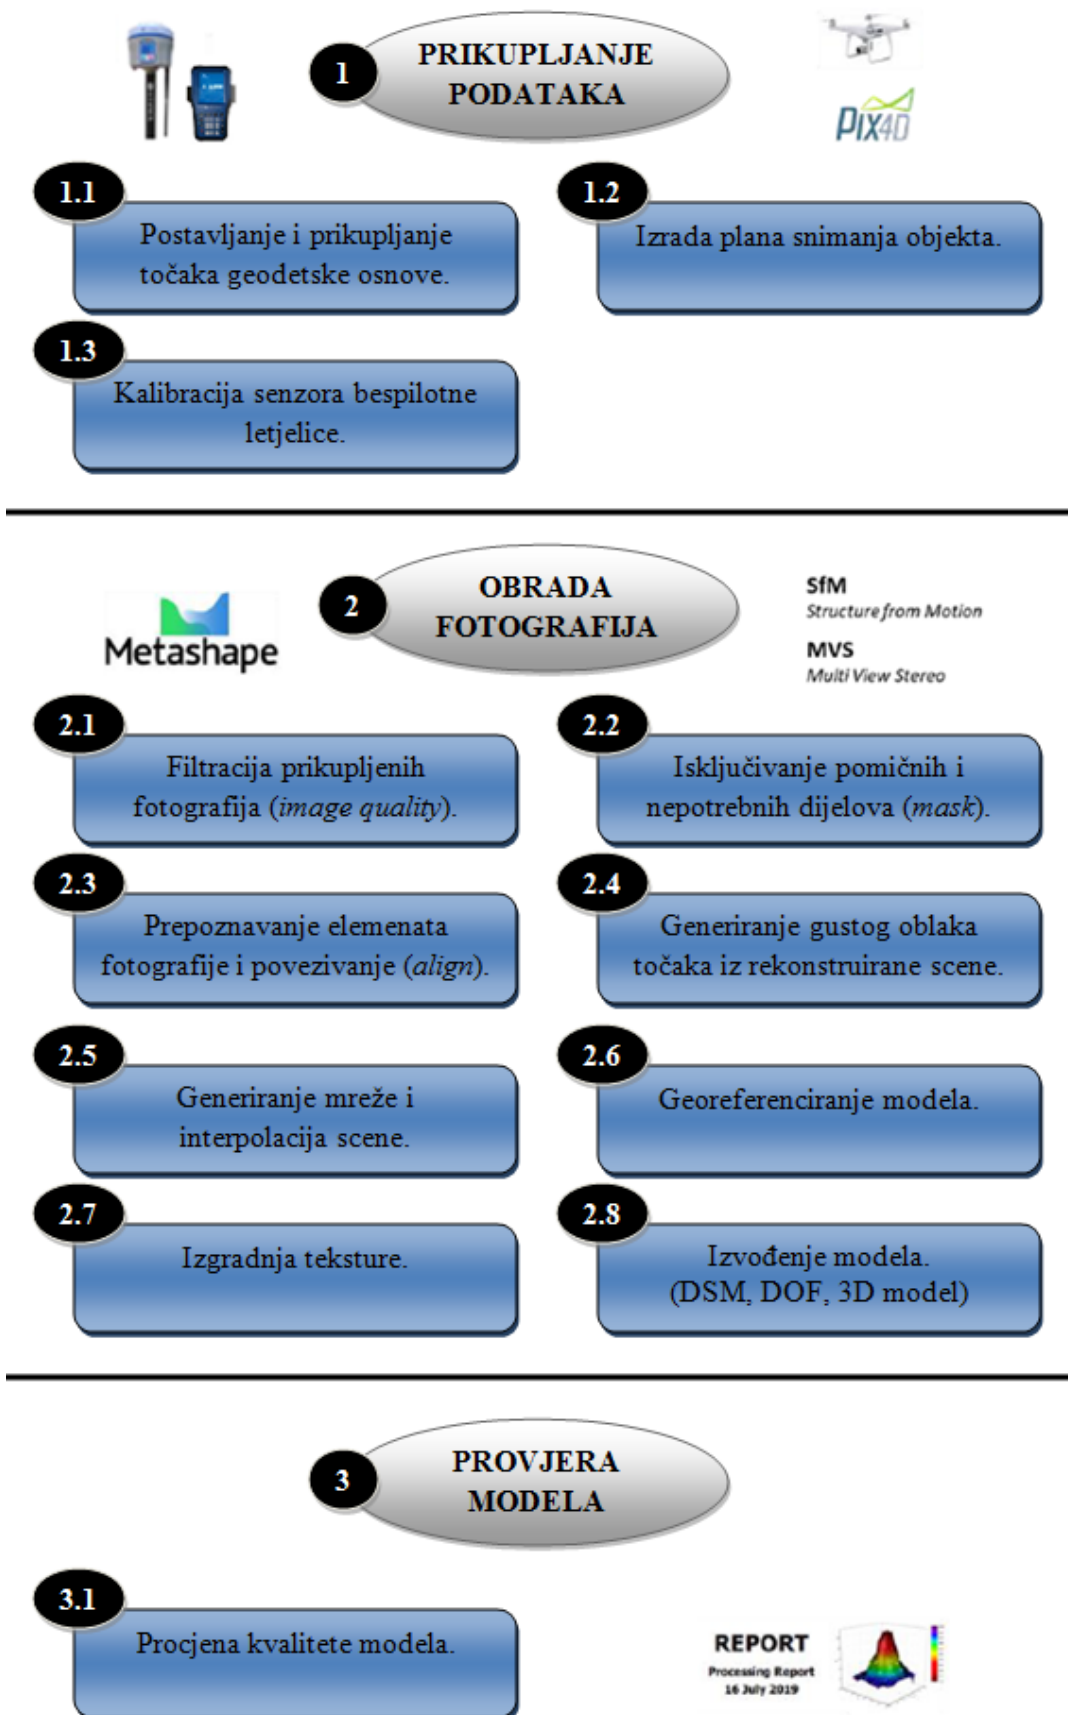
1 PRIKUPLJANJE PODATAKA

PIX4D

1.1 Postavljanje i prikupljanje točaka geodetske osnove.

1.2 Izrada plana snimanja objekta.

1.3 Kalibracija senzora bespilotne letjelice.

2 OBRADA FOTOGRAFIJA

Metashape

SfM
Structure from Motion
MVS
Multi View Stereo

2.1 Filtracija prikupljenih fotografija (*image quality*).

2.2 Isključivanje pomičnih i nepotrebnih dijelova (*mask*).

2.3 Prepoznavanje elemenata fotografije i povezivanje (*align*).

2.4 Generiranje gustog oblaka točaka iz rekonstruirane scene.

2.5 Generiranje mreže i interpolacija scene.

2.6 Georeferenciranje modela.

2.7 Izgradnja teksture.

2.8 Izvođenje modela. (DSM, DOF, 3D model)

3 PROVJERA MODELA

3.1 Procjena kvalitete modela.

REPORT
Processing Report
16 July 2019